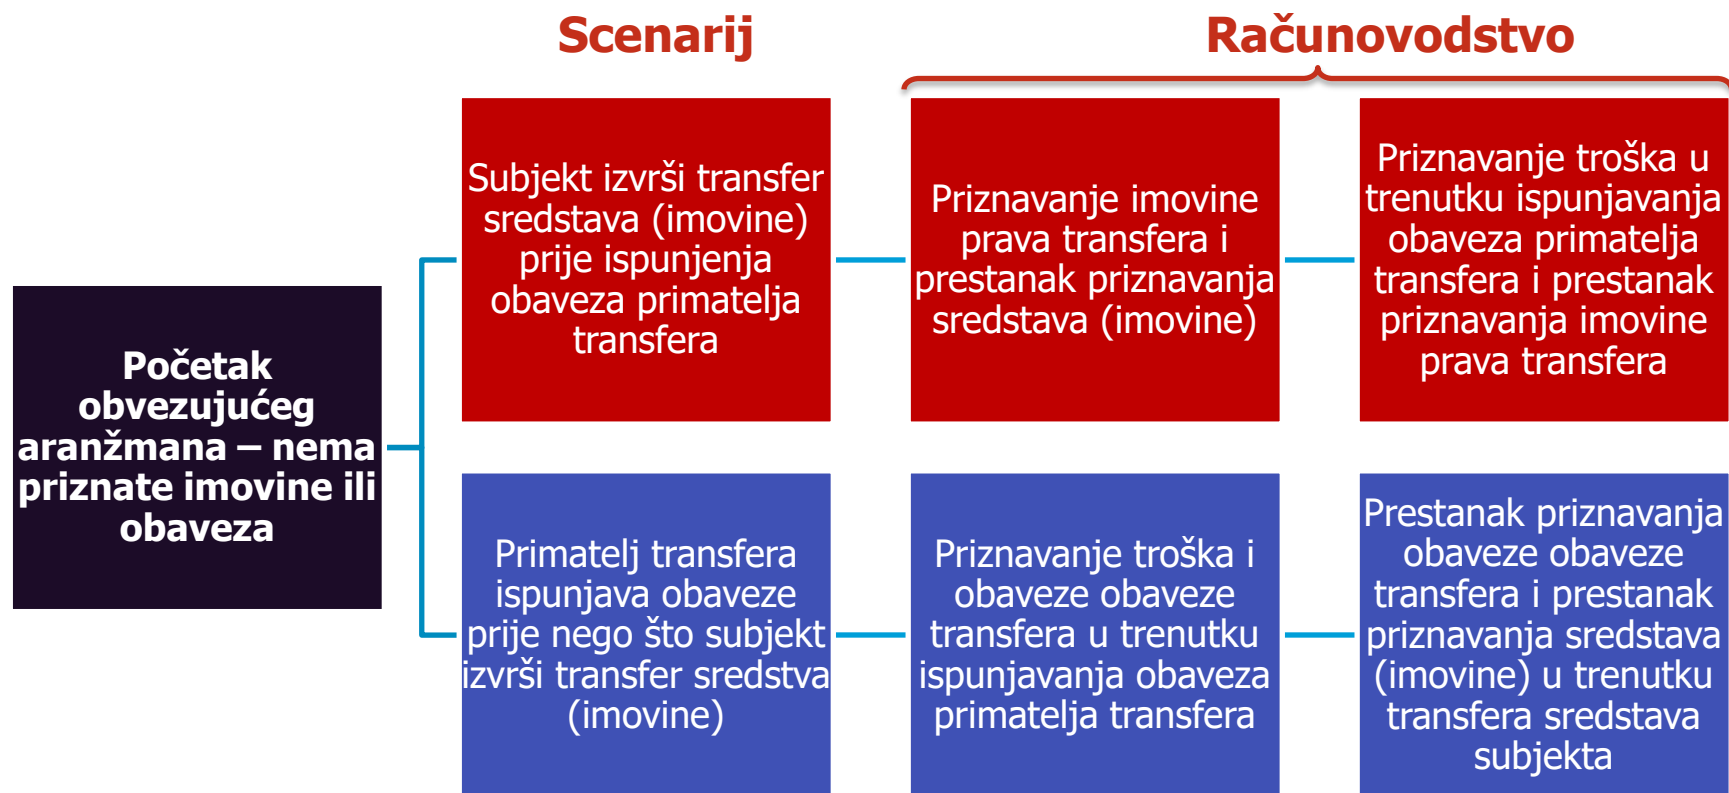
Scenarij

Računovodstvo

Početak obvezujućeg aranžmana – nema priznate imovine ili obaveza

Subjekt izvrši transfer sredstava (imovine) prije ispunjenja obaveza primatelja transfera

Priznavanje imovine prava transfera i prestanak priznavanja sredstava (imovine)

Priznavanje troška u trenutku ispunjavanja obaveza primatelja transfera i prestanak priznavanja imovine prava transfera

Primatelj transfera ispunjava obaveze prije nego što subjekt izvrši transfer sredstva (imovine)

Priznavanje troška i obaveze obaveze transfera u trenutku ispunjavanja obaveza primatelja transfera

Prestanak priznavanja obaveze obaveze transfera i prestanak priznavanja sredstava (imovine) u trenutku transfera sredstava subjekta